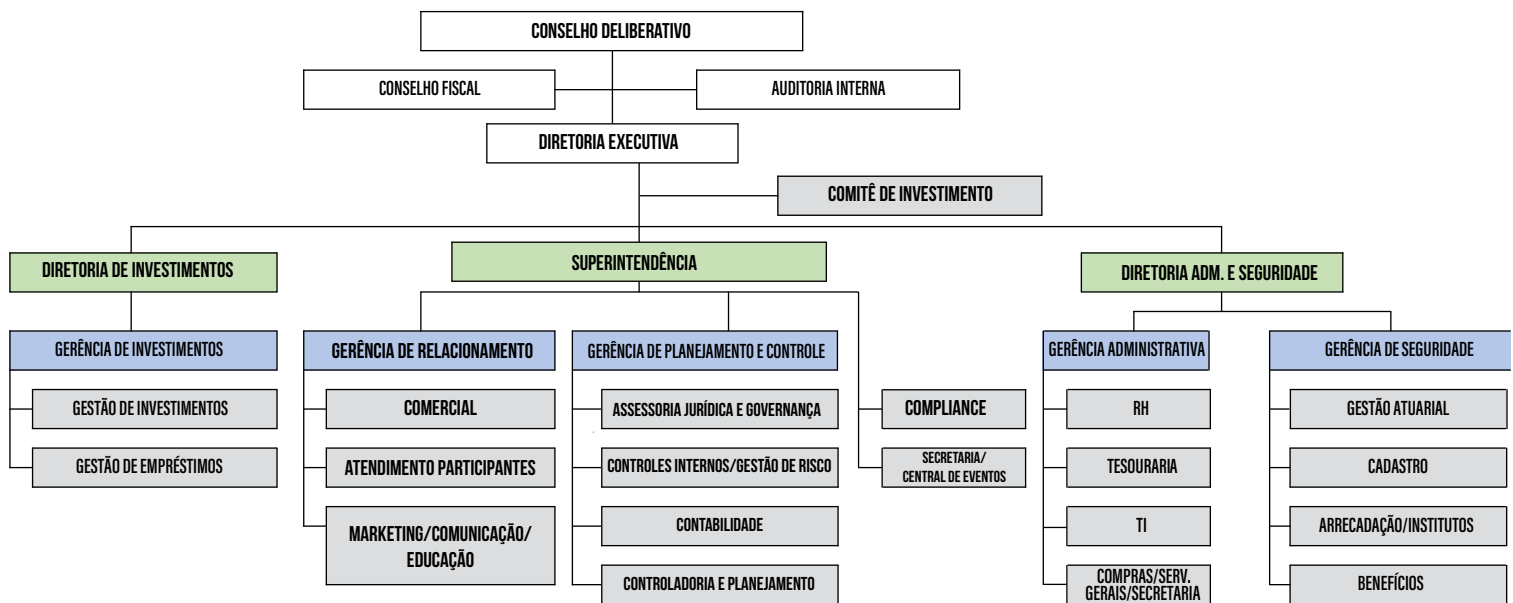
CONSELHO DELIBERATIVO

CONSELHO FISCAL

AUDITORIA INTERNA

DIRETORIA EXECUTIVA

COMITÊ DE INVESTIMENTO

DIRETORIA DE INVESTIMENTOS

SUPERINTENDÊNCIA

DIRETORIA ADM. E SEGURIDADE

GERÊNCIA DE INVESTIMENTOS

GESTÃO DE INVESTIMENTOS

GESTÃO DE EMPRÉSTIMOS

GERÊNCIA DE RELACIONAMENTO

COMERCIAL

ATENDIMENTO PARTICIPANTES

MARKETING/COMUNICAÇÃO/ EDUCAÇÃO

GERÊNCIA DE PLANEJAMENTO E CONTROLE

ASSESSORIA JURÍDICA E GOVERNANÇA

CONTROLES INTERNOS/GESTÃO DE RISCO

CONTABILIDADE

CONTROLADORIA E PLANEJAMENTO

COMPLIANCE

SECRETARIA/ CENTRAL DE EVENTOS

GERÊNCIA ADMINISTRATIVA

RH

TESOURARIA

TI

COMPRAS/SERV. GERAIS/SECRETARIA

GERÊNCIA DE SEGURIDADE

GESTÃO ATUARIAL

CADASTRO

ARRECADAÇÃO/INSTITUTOS

BENEFÍCIOS